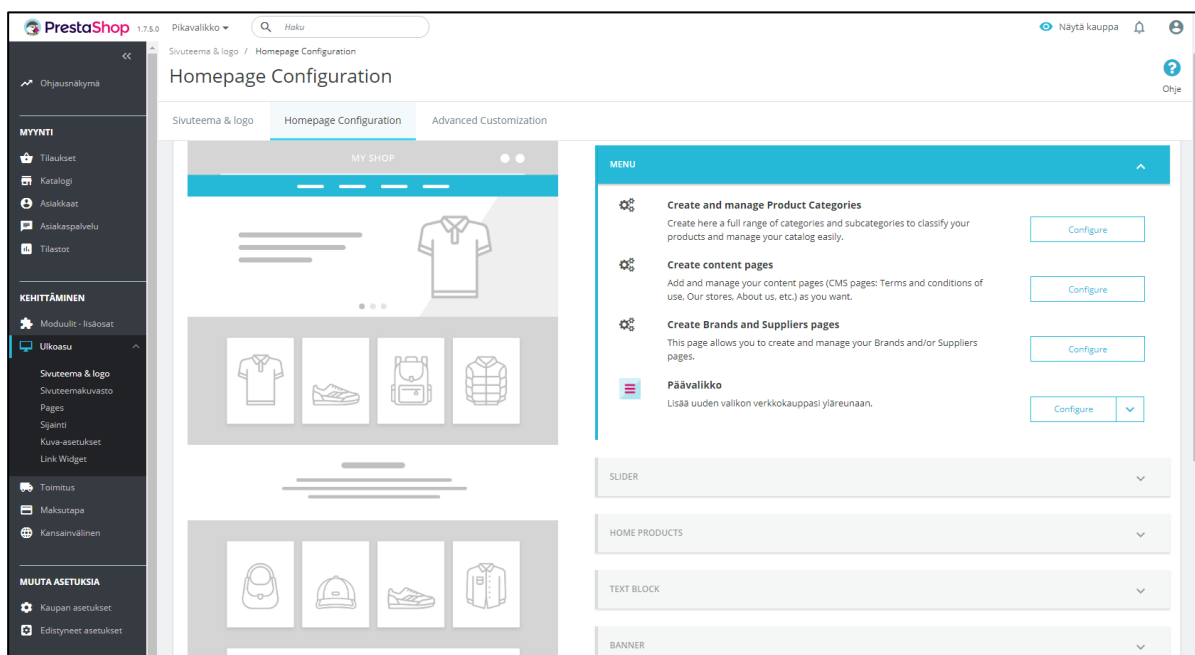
PrestaShop 1.7.5.0 Pikavalikko Haku

Näytä kauppa

Ohjausnäkymä

MYYNTI
Tilaukset
Katalogi
Asiakkaat
Asiakaspalvelu
Tilastot

KEHITTÄMINEN
Moduulit - lisäosat
Ulkoasu
Sivuteema & logo
Sivuteemakuvasto
Pages
Sijainti
Kuva-asetukset
Link Widget
Toimitus
Maksutapa
Kansainvälinen

MUUTA ASETUKSIA
Kaupan asetukset
Edistyneet asetukset

Sivuteema & logo / Homepage Configuration
Homepage Configuration

Ohje

Sivuteema & logo | Homepage Configuration | Advanced Customization

MY SHOP

MENU

Create and manage Product Categories
Create here a full range of categories and subcategories to classify your products and manage your catalog easily.
Configure

Create content pages
Add and manage your content pages (CMS pages: Terms and conditions of use, Our stores, About us, etc.) as you want.
Configure

Create Brands and Suppliers pages
This page allows you to create and manage your Brands and/or Suppliers pages.
Configure

Päävalikko
Lisää uuden valikon verkkokauppasi yläreunaan.
Configure

SLIDER

HOME PRODUCTS

TEXT BLOCK

BANNER